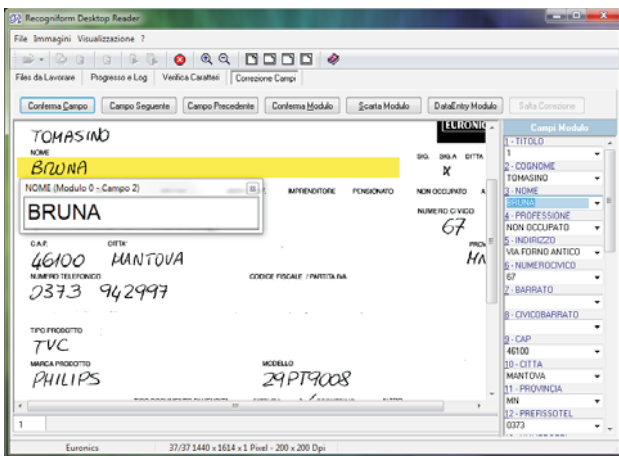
Recogniform Desktop Reader

File Immagini Visualizzazione ?

Files da Lavorare | Progresso e Log | Verifica Caratteri | Correzione Campi

Conferma Campo | Campo Seguente | Campo Precedente | Conferma Modulo | Scarta Modulo | DataEntry Modulo | Salta Correzione

TOMASINO

NOME

BRUNA

NOME (Modulo 0 - Campo 2)

BRUNA

IMPRENDITORE PENSIONATO NON OCCUPATO

EURONICS

SIG. SIG.RA DITTA

X

NUMERO CIVICO

67

C.A.P. CITTA'

46100 MANTOVA

PROV

MN

NUMERO TELEFONICO

0373 942997

CODICE FISCALE / PARTITA IVA

TIPO PRODOTTO

TVC

MARCA PRODOTTO

PHILIPS

MODELLO

29PT9008

1

Campi Modulo

1 - TITOLO
1
2 - COGNOME
TOMASINO
3 - NOME
BRUNA
4 - PROFESSIONE
NON OCCUPATO
5 - INDIRIZZO
VIA FORNO ANTICO
6 - NUMEROCIVICO
67
7 - BARRATO

8 - CIVICOBARRATO

9 - CAP
46100
10 - CITTA
MANTOVA
11 - PROVINCIA
MN
12 - PREFISSOTEL
0373

Euronics | 37/37 1440 x 1614 x 1 Pixel - 200 x 200 Dpi